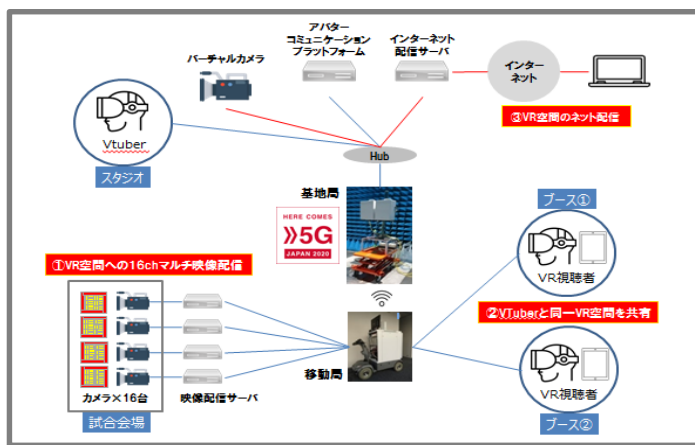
バーチャルカメラ

アバター
コミュニケーション
プラットフォーム

インターネット
配信サーバ

インター
ネット

③VR空間のネット配信

Vtuber

スタジオ

Hub

基地局

HERE COMES
»5G
JAPAN 2020

ブース①

VR視聴者

①VR空間への16chマルチ映像配信

②VTuberと同一VR空間を共有

移動局

カメラ×16台

映像配信サーバ

試合会場

VR視聴者

ブース②